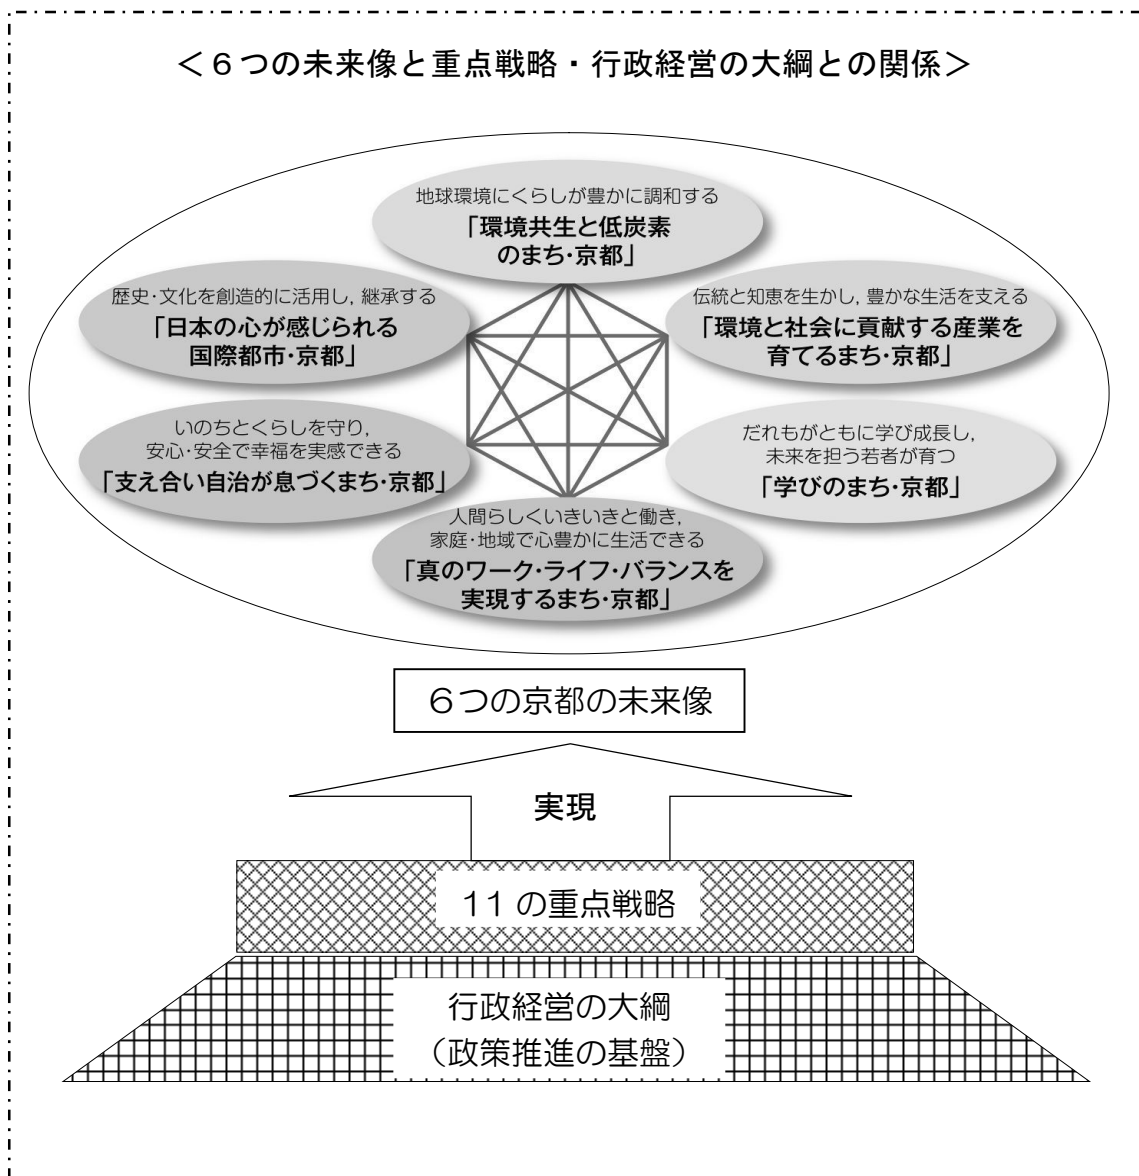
＜6つの未来像と重点戦略・行政経営の大綱との関係＞

地球環境にくらしが豊かに調和する
「環境共生と低炭素のまち・京都」

歴史・文化を創造的に活用し，継承する
「日本の心が感じられる国際都市・京都」

伝統と知恵を生かし，豊かな生活を支える
「環境と社会に貢献する産業を育てるまち・京都」

いのちとくらしを守り，安心・安全で幸福を実感できる
「支え合い自治が息づくまち・京都」

だれもがともに学び成長し，未来を担う若者が育つ
「学びのまち・京都」

人間らしくいきいきと働き，家庭・地域で心豊かに生活できる
「真のワーク・ライフ・バランスを実現するまち・京都」

6つの京都の未来像

実現

11 の重点戦略

行政経営の大綱
（政策推進の基盤）